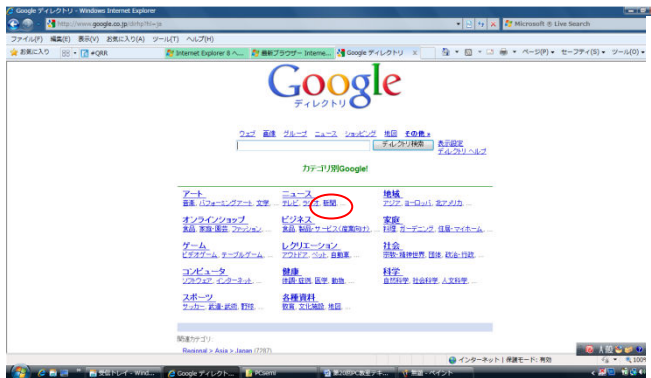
Google ディレクトリ - Windows Internet Explorer

http://www.google.co.jp/dirhp?hl=ja

Microsoft ® Live Search

ファイル(F) 編集(E) 表示(V) お気に入り(A) ツール(T) ヘルプ(H)

お気に入り

eQRR

Internet Explorer 8 へ...

最新ブラウザー Interne...

Google ディレクトリ

ページ(P) セーフティ(S) ツール(O)

Google
ディレクトリ

ウェブ 画像 グループ ニュース ショッピング 地図 その他 »

ディレクトリ検索

表示設定
ディレクトリ ヘルプ

カテゴリ別Google!

アート
音楽, パフォーミングアート, 文学, ...

ニュース
テレビ, ラジオ, 新聞, ...

地域
アジア, ヨーロッパ, 北アメリカ, ...

オンラインショップ
食品, 家庭・園芸, ファッション, ...

ビジネス
食品, 製造・サービス(産業向け), ...

家庭
料理, ガーデニング, 住居・マイホーム, ...

ゲーム
ビデオゲーム, テーブルゲーム, ...

レクリエーション
アウトドア, ペット, 自動車, ...

社会
宗教・精神世界, 団体, 政治・行政, ...

コンピュータ
ソフトウェア, インターネット, ...

健康
疾病・症状, 医学, 動物, ...

科学
自然科学, 社会科学, 人文科学, ...

スポーツ
サッカー, 武道・武術, 野球, ...

各種資料
教育, 文化施設, 地図, ...

関連カテゴリ:
Regional > Asia > Japan (7787)

インターネット | 保護モード: 有効

100%

受信トレイ - Wind...

Google ディレクト...

PCsemi

第28回PC教室テキ...

無題 - ペイント